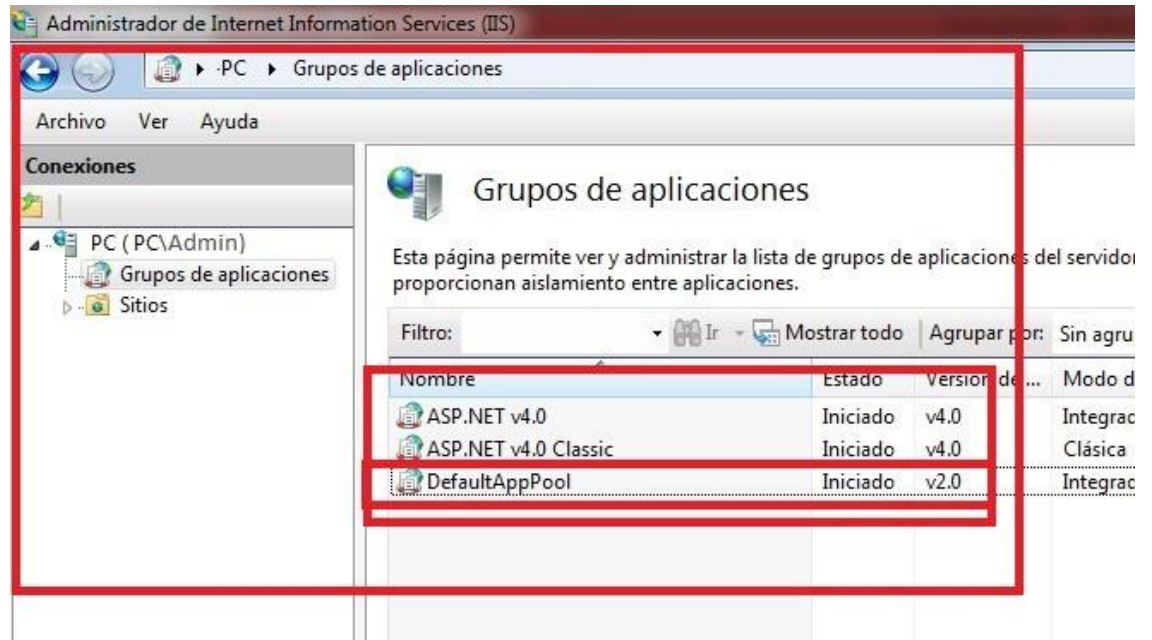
Administrador de Internet Information Services (IIS)

▸ PC ▸ Grupos de aplicaciones

Archivo Ver Ayuda

Conexiones

PC ( PC\Admin)
Grupos de aplicaciones
Sitios

Grupos de aplicaciones

Esta página permite ver y administrar la lista de grupos de aplicaciones del servidor proporcionan aislamiento entre aplicaciones.

Filtro: Ir Mostrar todo Agrupar por: Sin agru

| Nombre | Estado | Versión de... | Modo d |
|---|---|---|---|
| ASP.NET v4.0 | Iniciado | v4.0 | Integrac |
| ASP.NET v4.0 Classic | Iniciado | v4.0 | Clásica |
| DefaultAppPool | Iniciado | v2.0 | Integrac |